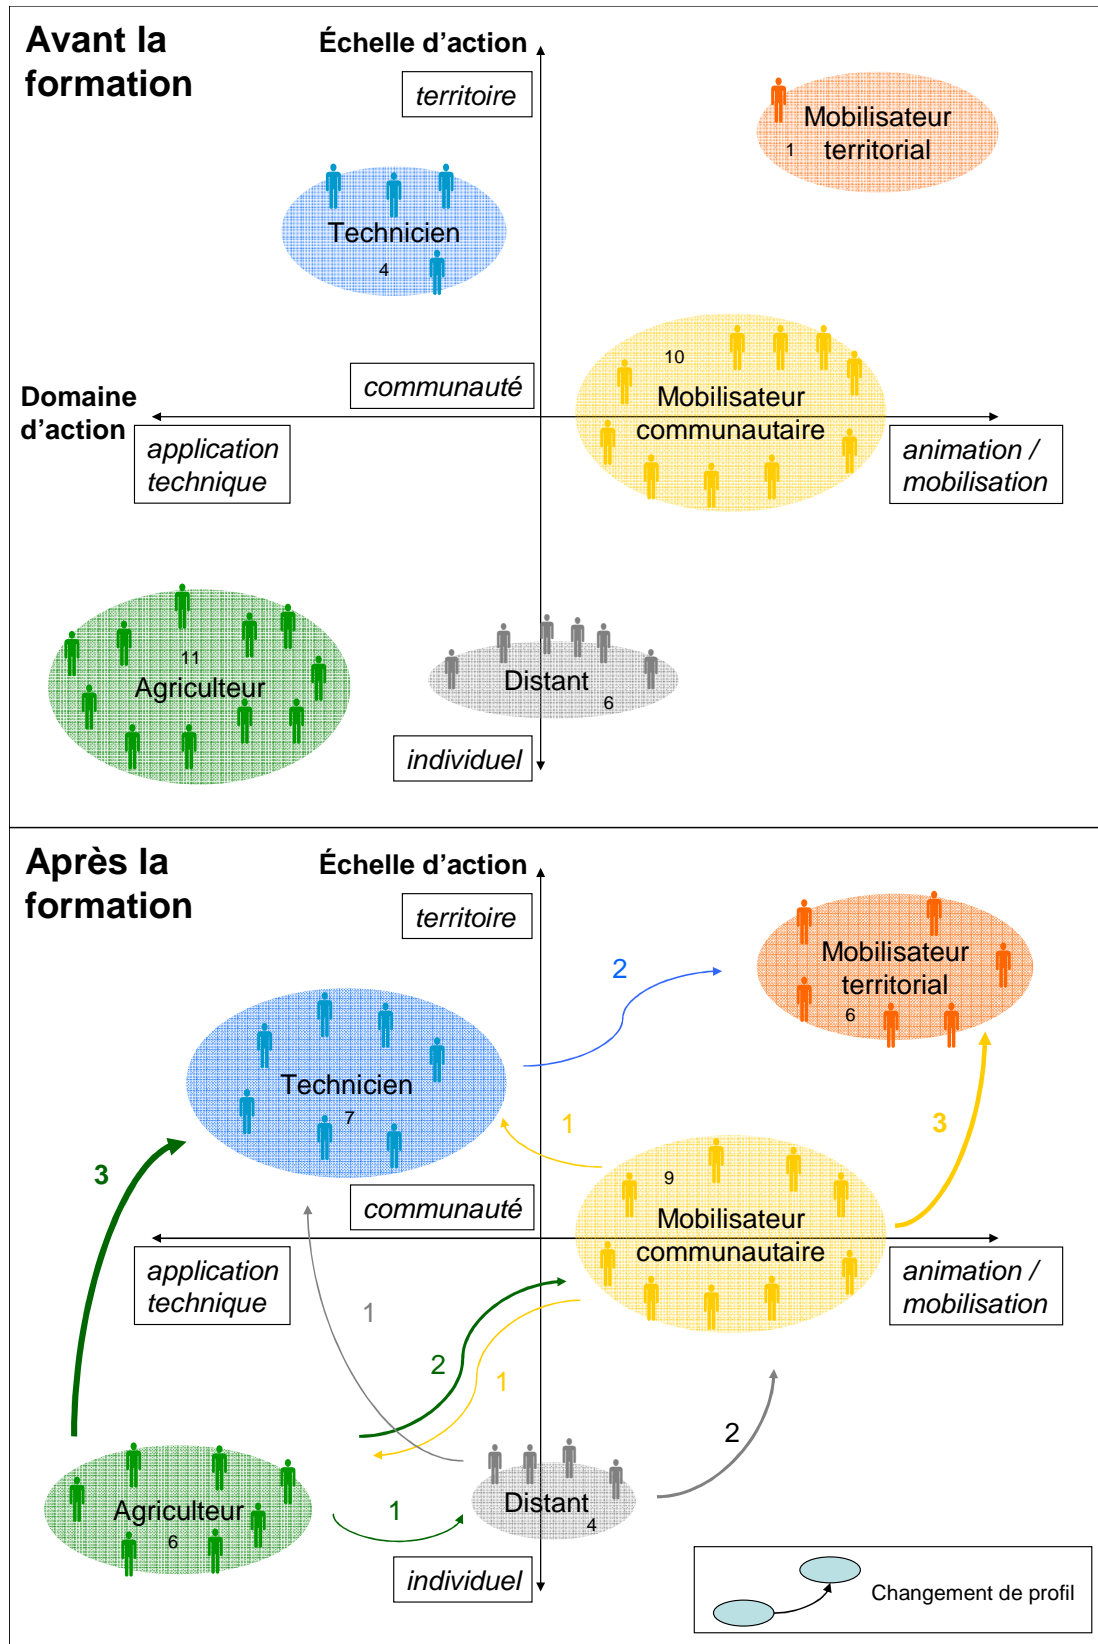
Avant la formation

Échelle d'action

territoire

Mobilisateur territorial
1

Technicien
4

10
Mobilisateur communautaire

communauté

Domaine d'action

application technique

animation / mobilisation

11
Agriculteur

Distant
6

individuel

Après la formation

Échelle d'action

territoire

Mobilisateur territorial
6

2

Technicien
7

1

3

3

9
Mobilisateur communautaire

communauté

application technique

animation / mobilisation

1

2

1

2

Agriculteur
6

1

Distant
4

individuel

Changement de profil